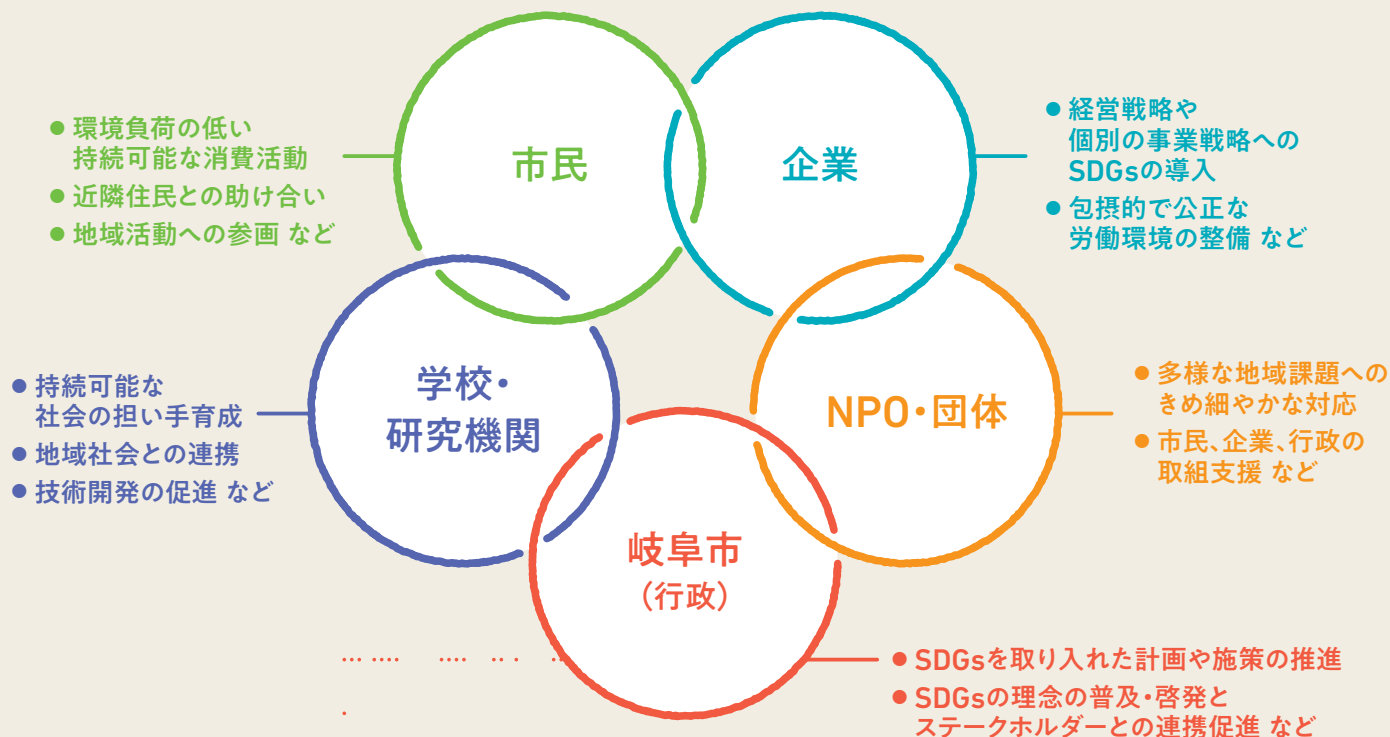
市民

● 環境負荷の低い持続可能な消費活動
● 近隣住民との助け合い
● 地域活動への参画 など

企業

● 経営戦略や個別の事業戦略へのSDGsの導入
● 包摂的で公正な労働環境の整備 など

学校・研究機関

● 持続可能な社会の担い手育成
● 地域社会との連携
● 技術開発の促進 など

NPO・団体

● 多様な地域課題へのきめ細やかな対応
● 市民、企業、行政の取組支援 など

岐阜市
（行政）

● SDGsを取り入れた計画や施策の推進
● SDGsの理念の普及・啓発とステークホルダーとの連携促進 など